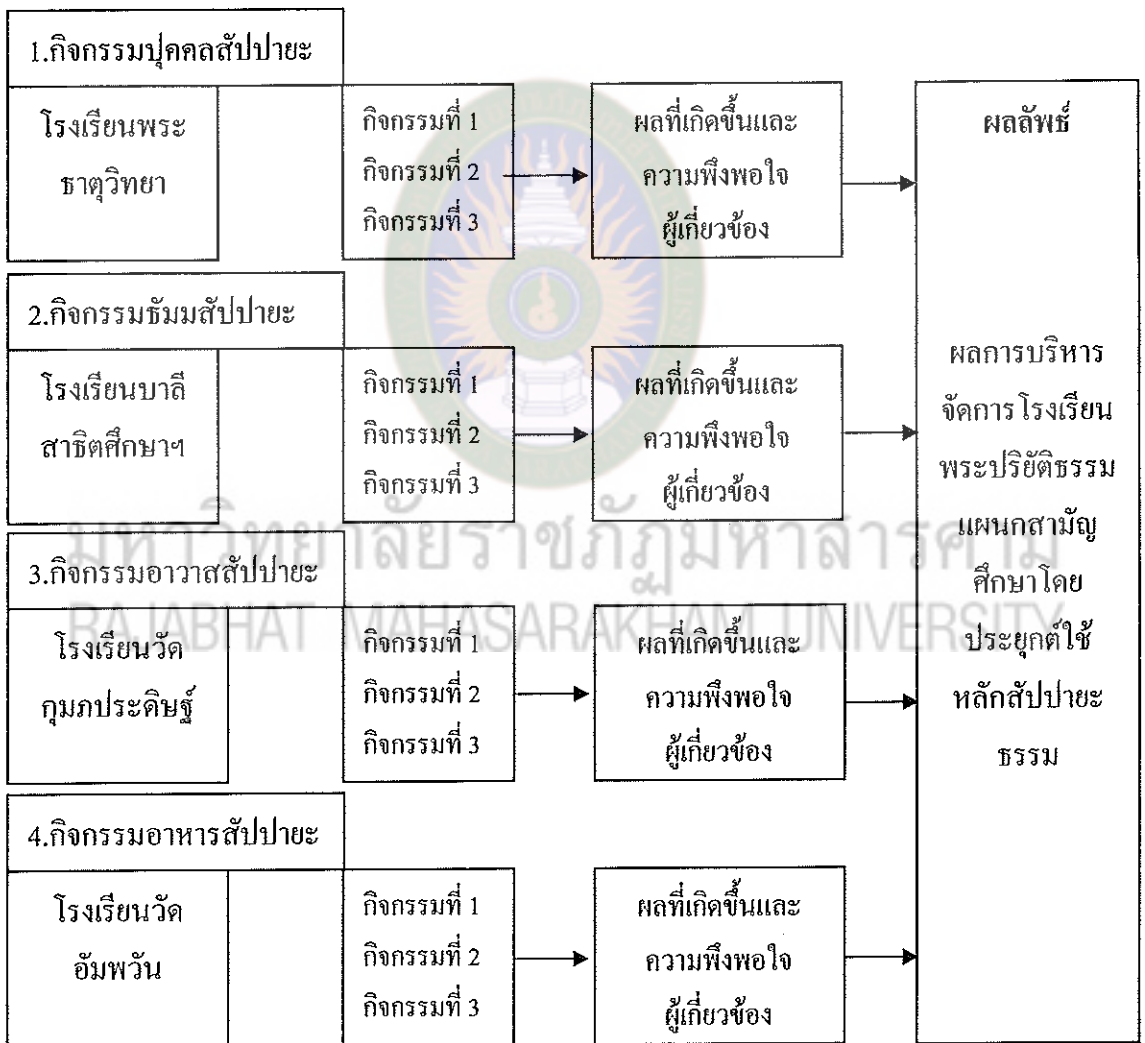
1.กิจกรรมปุคคลสัปปายะ

โรงเรียนพระธาตุวิทยา

กิจกรรมที่ 1
กิจกรรมที่ 2
กิจกรรมที่ 3

ผลที่เกิดขึ้นและความพึงพอใจผู้เกี่ยวข้อง

2.กิจกรรมธัมมสัปปายะ

โรงเรียนบาลีสาธิตศึกษาฯ

กิจกรรมที่ 1
กิจกรรมที่ 2
กิจกรรมที่ 3

ผลที่เกิดขึ้นและความพึงพอใจผู้เกี่ยวข้อง

3.กิจกรรมอาวาสสัปปายะ

โรงเรียนวัดกุมภประดิษฐ์

กิจกรรมที่ 1
กิจกรรมที่ 2
กิจกรรมที่ 3

ผลที่เกิดขึ้นและความพึงพอใจผู้เกี่ยวข้อง

4.กิจกรรมอาหารสัปปายะ

โรงเรียนวัดอัมพวัน

กิจกรรมที่ 1
กิจกรรมที่ 2
กิจกรรมที่ 3

ผลที่เกิดขึ้นและความพึงพอใจผู้เกี่ยวข้อง

ผลลัพธ์

ผลการบริหารจัดการโรงเรียนพระปริยัติธรรมแผนกสามัญศึกษาโดยประยุกต์ใช้หลักสัปปายะธรรม

มหาวิทยาลัยราชภัฏมหาสารคาม
RAJABHAT MAHASARAKHAM UNIVERSITY